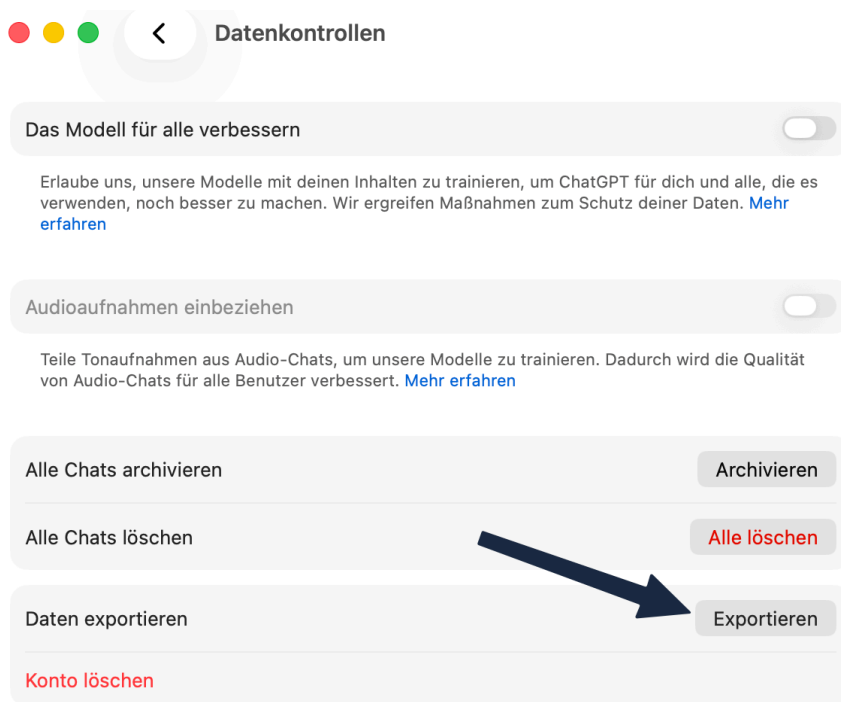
Datenkontrollen

Das Modell für alle verbessern

Erlaube uns, unsere Modelle mit deinen Inhalten zu trainieren, um ChatGPT für dich und alle, die es verwenden, noch besser zu machen. Wir ergreifen Maßnahmen zum Schutz deiner Daten. Mehr erfahren

Audioaufnahmen einbeziehen

Teile Tonaufnahmen aus Audio-Chats, um unsere Modelle zu trainieren. Dadurch wird die Qualität von Audio-Chats für alle Benutzer verbessert. Mehr erfahren

Alle Chats archivieren
Archivieren

Alle Chats löschen
Alle löschen

Daten exportieren
Exportieren

Konto löschen